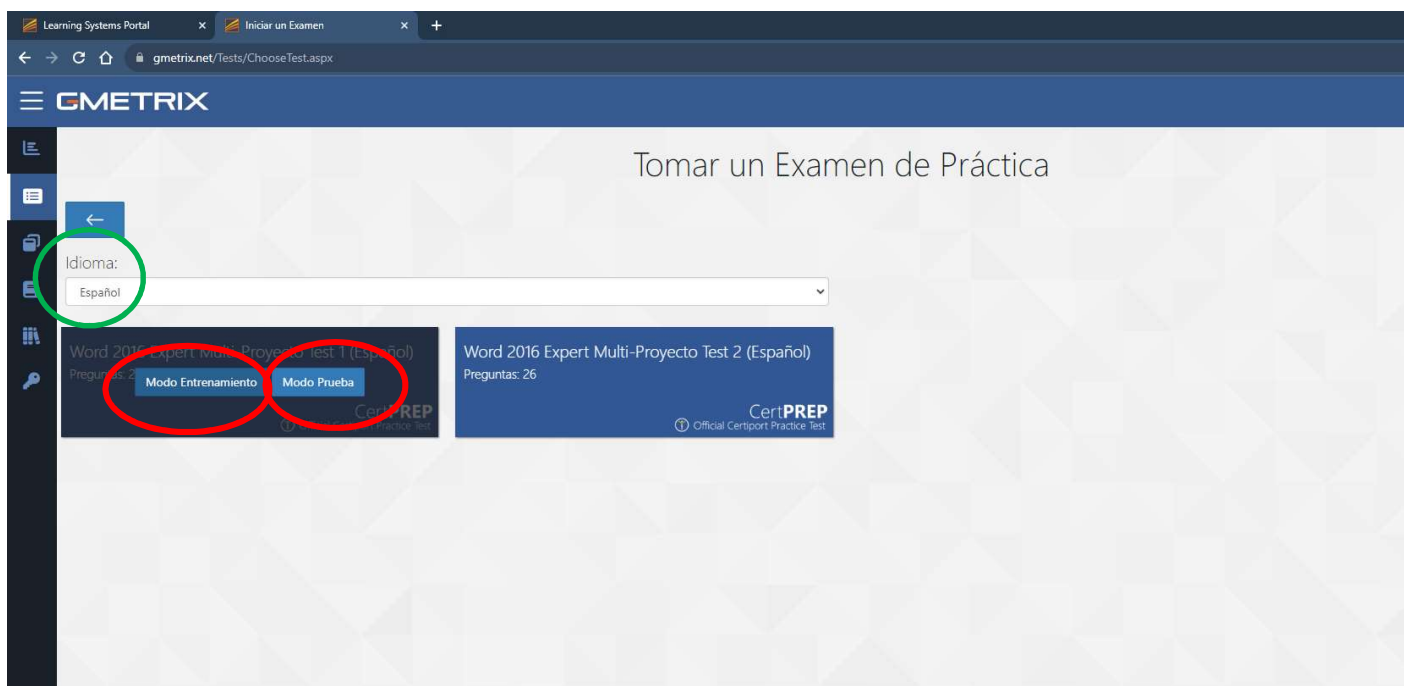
Learning Systems Portal × Iniciar un Examen × +

gmetrix.net/Tests/ChooseTest.aspx

GMETRIX

Tomar un Examen de Práctica

←

Idioma:

Español

Word 2016 Expert Multi-Proyecto Test 1 (Español)
Preguntas: 2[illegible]
Modo Entrenamiento Modo Prueba
CertPREP
Official Certiport Practice Test

Word 2016 Expert Multi-Proyecto Test 2 (Español)
Preguntas: 26
CertPREP
Official Certiport Practice Test